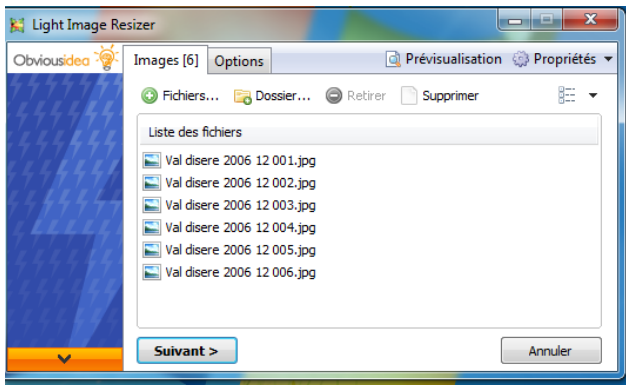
Light Image Resizer

Obviousidea

Images [6]
Options
Prévisualisation
Propriétés

Fichiers...
Dossier...
Retirer
Supprimer

Liste des fichiers

Val disere 2006 12 001.jpg
Val disere 2006 12 002.jpg
Val disere 2006 12 003.jpg
Val disere 2006 12 004.jpg
Val disere 2006 12 005.jpg
Val disere 2006 12 006.jpg

Suivant >
Annuler